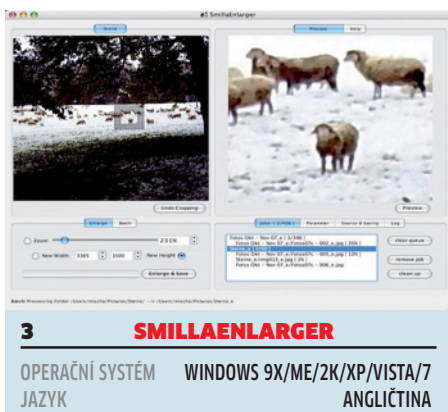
SmillaEnlarger

Source

Preview Help

Undo Cropping

Preview

Enlarger Batch

Zoom 231%

New Width: 3365 3500 New Height

Enlarge & Save

Jobs Parameter Source & Saving Log

Fotos Okt - Nov 07 [ 3 / 346 ]

Fotos Okt - Nov 07_e/Foto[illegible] - 002_e.jpg [ 33% ]

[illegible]

Fotos Okt - Nov 07_e/Foto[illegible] - 005_e.jpg [ 12% ]

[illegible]

Fotos Okt - Nov 07_e/Foto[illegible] - 006_e.jpg [ 0% ]

clear queue

remove job

clean up

Batch Processing Folder /Users/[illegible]/Pictures/Sterne --> /Users/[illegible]/Pictures/Sterne_e

3 SMILLAENLARGER

OPERAČNÍ SYSTÉM WINDOWS 9X/ME/2K/XP/VISTA/7

JAZYK ANGLIČTINA